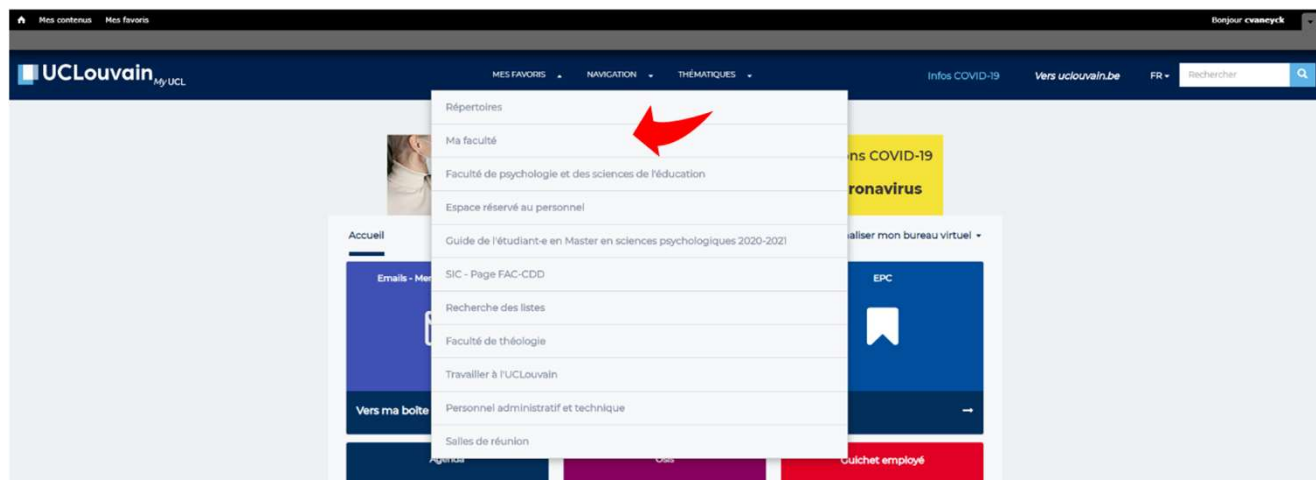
Mes contenus Mes favoris

Bonjour cvaneyck

UCLouvain My UCL

MES FAVORIS NAVIGATION THÉMATIQUES

Infos COVID-19 Vers uclouvain.be FR Rechercher

Répertoires

Ma faculté

Faculté de psychologie et des sciences de l'éducation

Espace réservé au personnel

Guide de l'étudiant-e en Master en sciences psychologiques 2020-2021

SIC - Page FAC-CDD

Recherche des listes

Faculté de théologie

Travailler à l'UCLouvain

Personnel administratif et technique

Salles de réunion

ns COVID-19

ronavirus

Accueil

aliser mon bureau virtuel

Emails - Me

EPC

Vers ma boîte

Agenda

Osis

Guichet employé